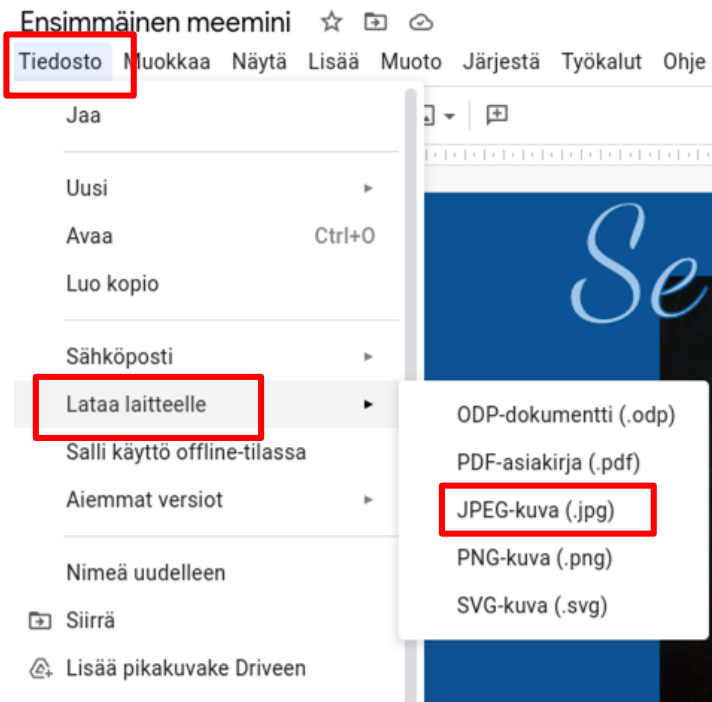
Ensimmäinen meemini

Tiedosto Muokkaa Näytä Lisää Muoto Järjestä Työkalut Ohje

Jaa

Uusi
Avaa Ctrl+O
Luo kopio

Sähköposti
Lataa laitteelle
Salli käyttö offline-tilassa
Aiemmat versiot

Nimeä uudelleen
Siirrä
Lisää pikakuvake Driveen

ODP-dokumentti (.odp)
PDF-asiakirja (.pdf)
JPEG-kuva (.jpg)
PNG-kuva (.png)
SVG-kuva (.svg)

Se